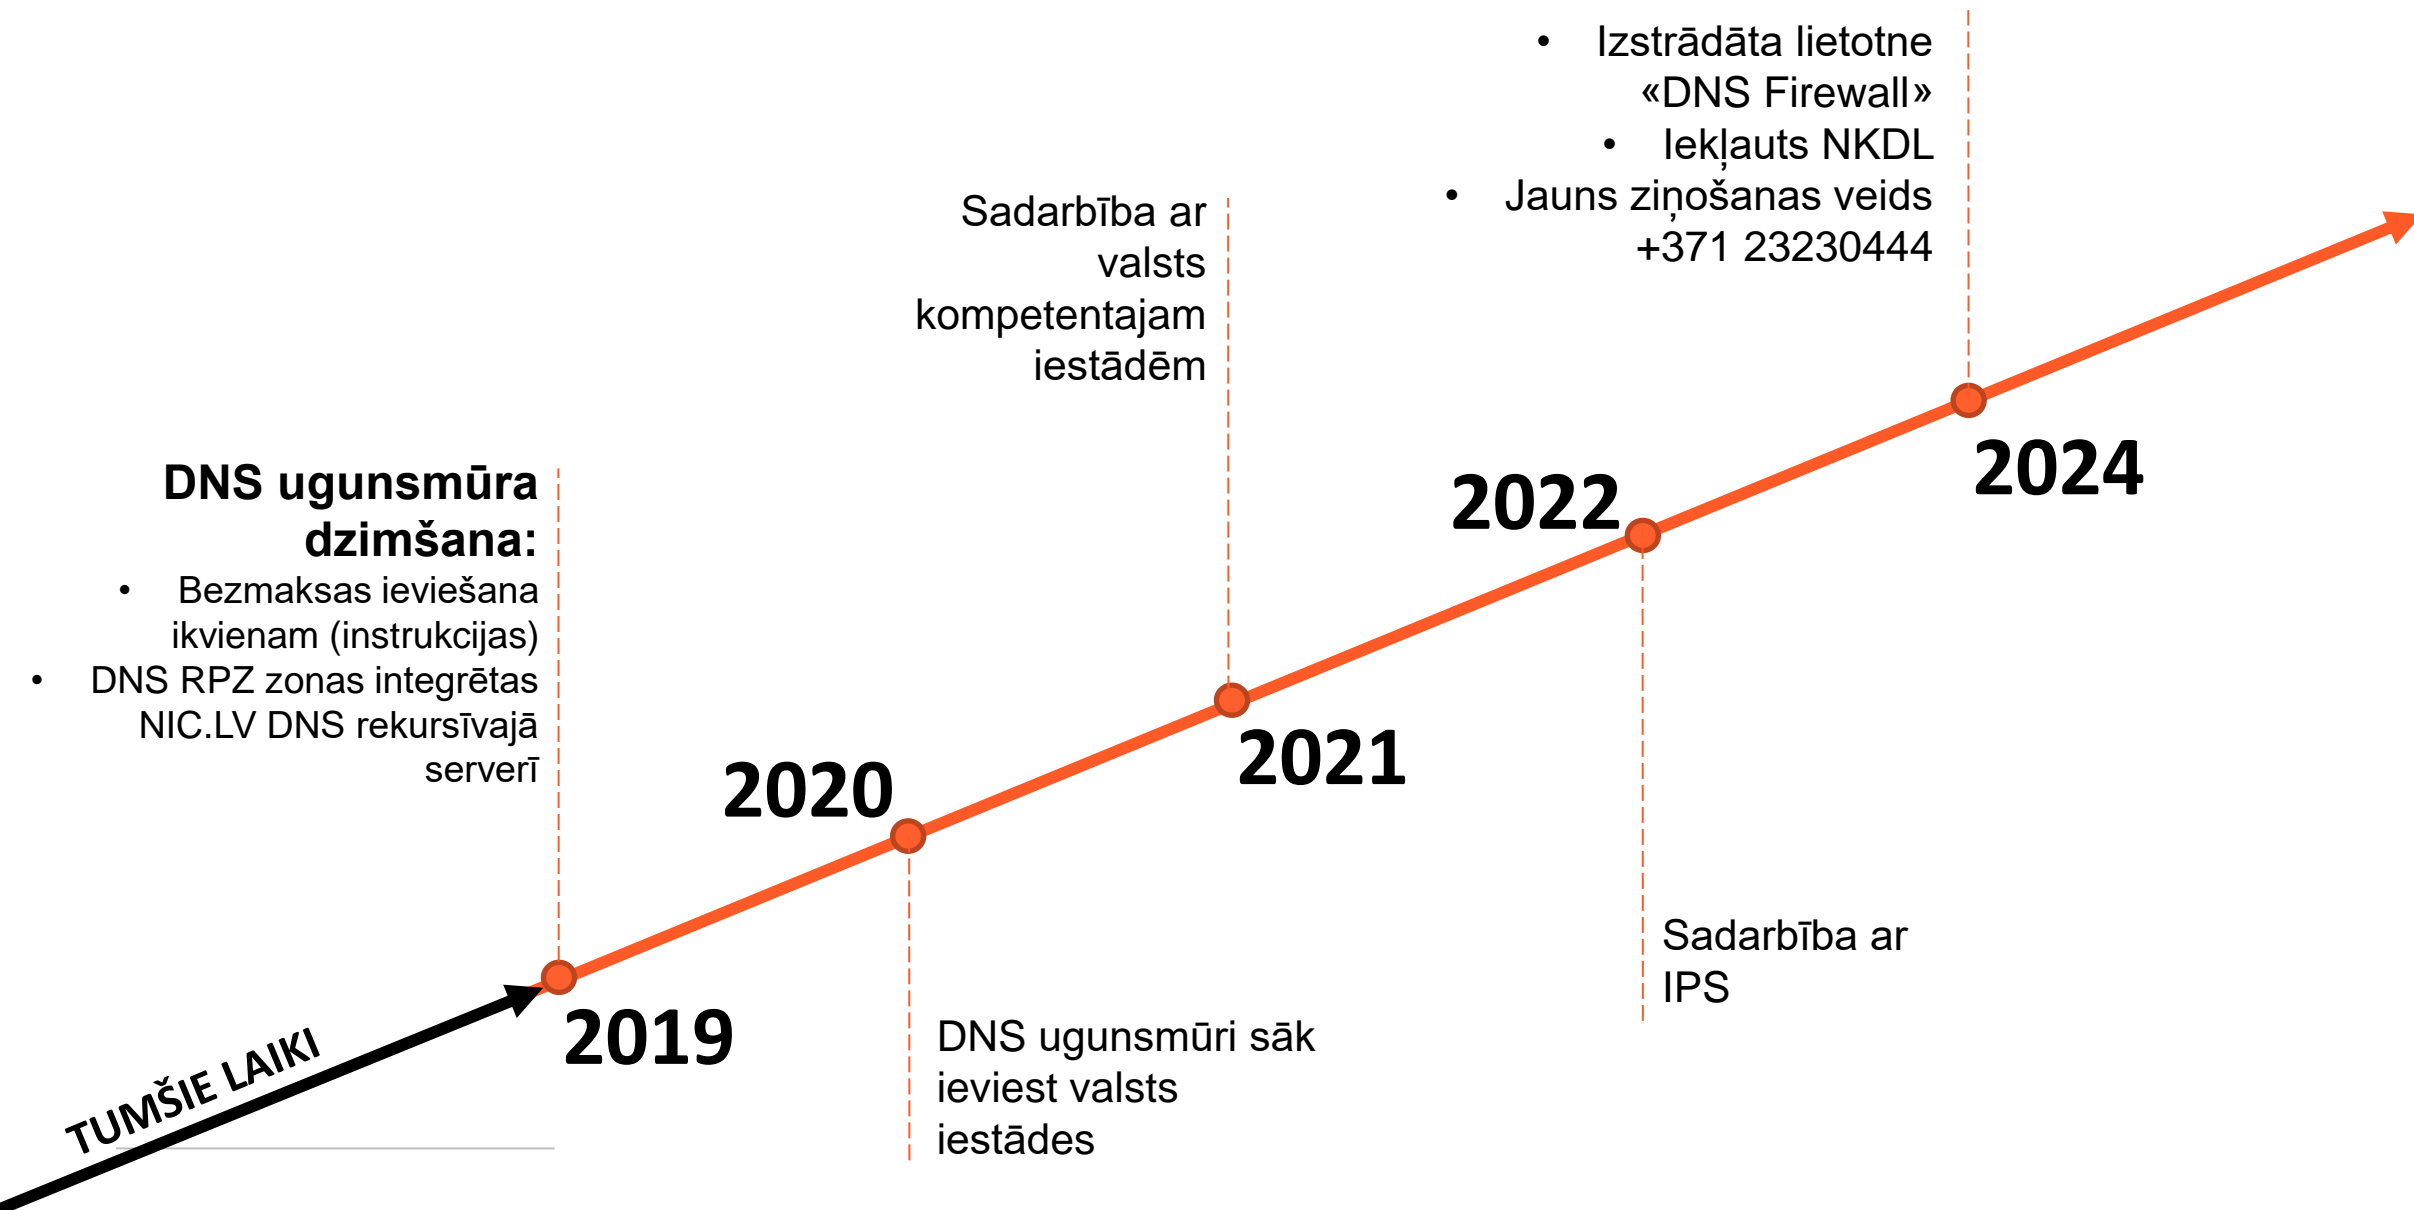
• Izstrādāta lietotne «DNS Firewall»
• Iekļauts NKDL
• Jauns ziņošanas veids +371 23230444

Sadarbība ar valsts kompetentajam iestādēm

DNS ugunsmūra dzimšana:
• Bezmaksas ieviešana ikvienam (instrukcijas)
• DNS RPZ zonas integrētas NIC.LV DNS rekursīvajā serverī

2024

2022

2021

2020

2019

TUMŠIE LAIKI

DNS ugunsmūri sāk ieviest valsts iestādes

Sadarbība ar IPS